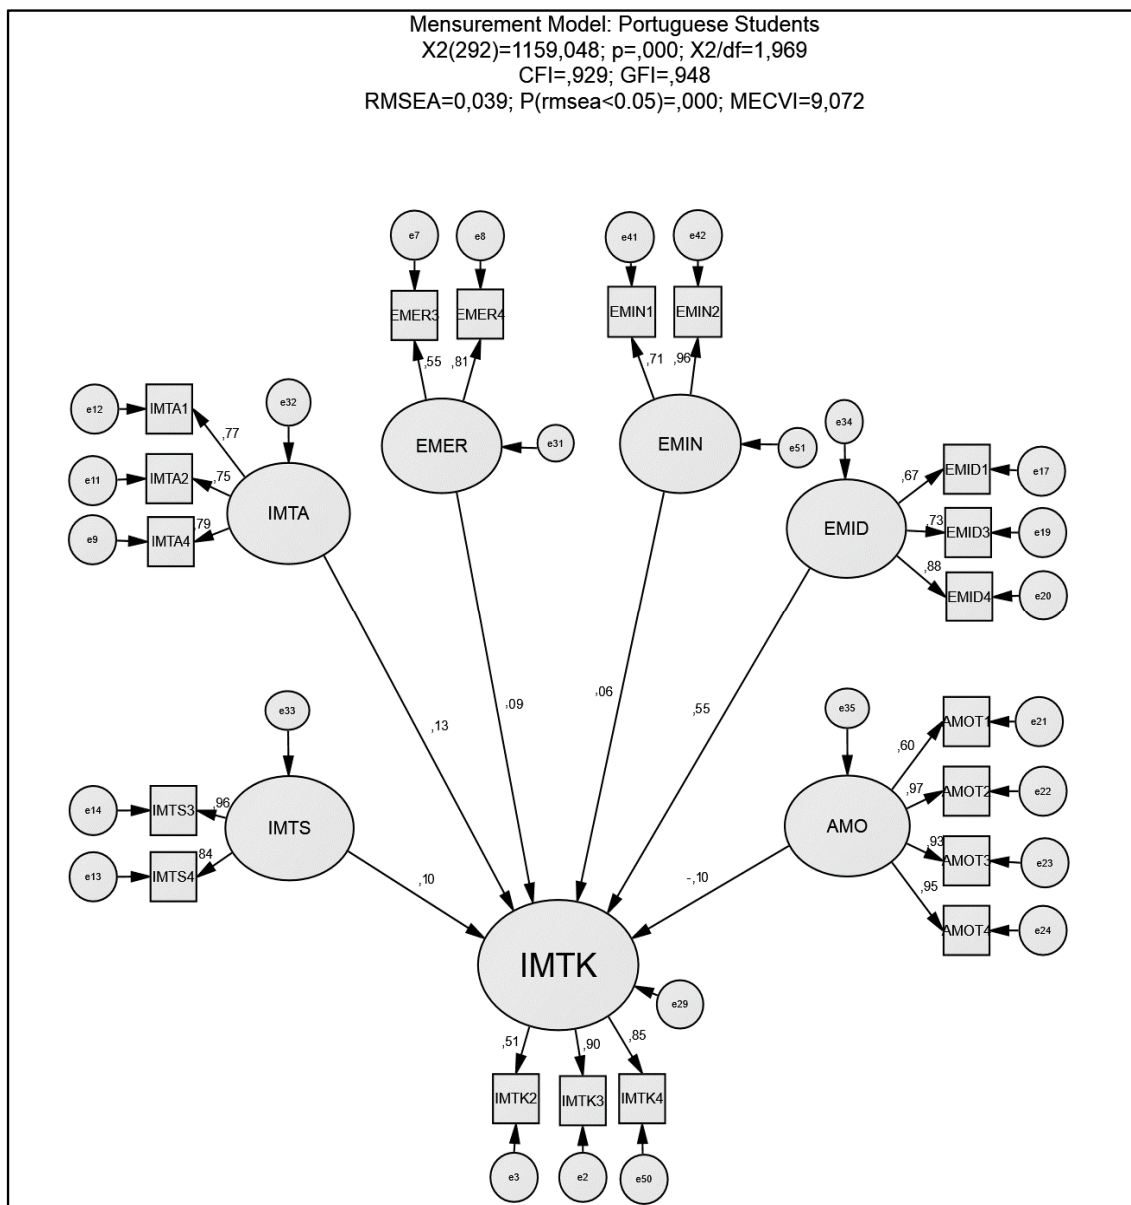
Mensurement Model: Portuguese Students
X2(292)=1159,048; p=,000; X2/df=1,969
CFI=,929; GFI=,948
RMSEA=0,039; P(rmsea<0.05)=,000; MECVI=9,072

e7 e8 e41 e42

EMER3 EMER4 EMIN1 EMIN2

,55 ,81 ,71 ,96

e12 IMTA1 ,77 e32

EMER e31 EMIN e51 e34

e11 IMTA2 ,75 IMTA

,67 EMID1 e17

e9 IMTA4 ,79

EMID ,73 EMID3 e19

,88 EMID4 e20

,13 ,09 ,06 ,55

e33 e35

AMOT1 e21
,60

e14 IMTS3 ,96 IMTS

,97 AMOT2 e22

AMO

e13 IMTS4 ,84

,93 AMOT3 e23

,10 -,10

,95 AMOT4 e24

IMTK

e29

,51 ,90 ,85

IMTK2 IMTK3 IMTK4

e3 e2 e50